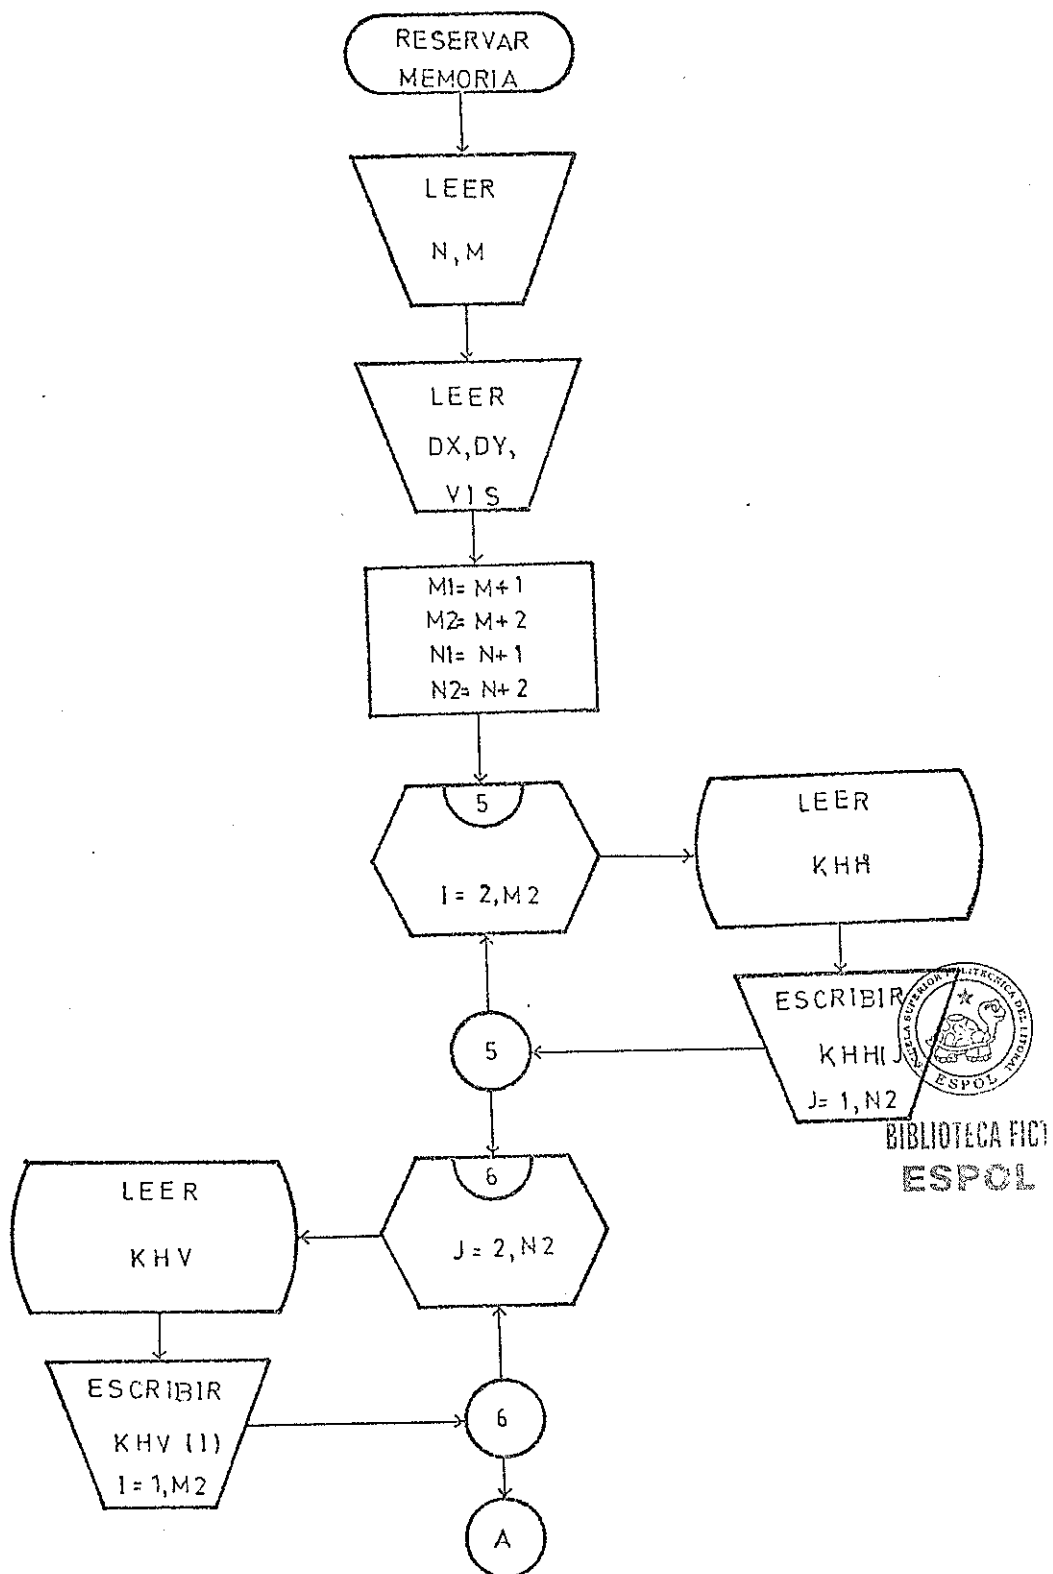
RESERVAR MEMORIA

LEER

N, M

LEER

DX, DY,

VIS

M1= M+1
M2= M+2
N1= N+1
N2= N+2

5

I = 2, M2

LEER

KHH

ESCRIBIR

KHH(J)

J= 1, N2

ESCUELA SUPERIOR POLITECNICA DEL LITORAL
ESPOL

BIBLIOTECA FICT
ESPOL

5

6

J = 2, N2

LEER

KHV

ESCRIBIR

KHV (I)

I = 1, M2

6

A